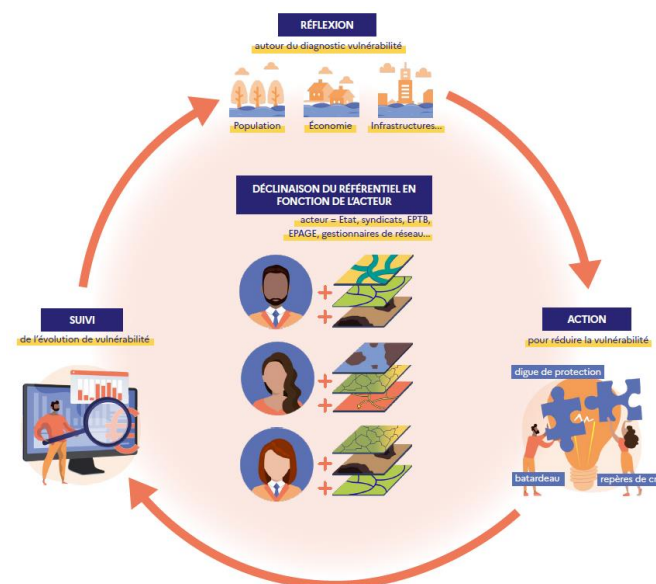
RÉFLEXION
autour du diagnostic vulnérabilité

Population
Économie
Infrastructures...

DÉCLINAISON DU RÉFÉRENTIEL EN FONCTION DE L'ACTEUR
acteur = Etat, syndicats, EPTB, EPAGE, gestionnaires de réseau...

SUIVI
de l'évolution de vulnérabilité

ACTION
pour réduire la vulnérabilité

digue de protection
batardeau
repères de cr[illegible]